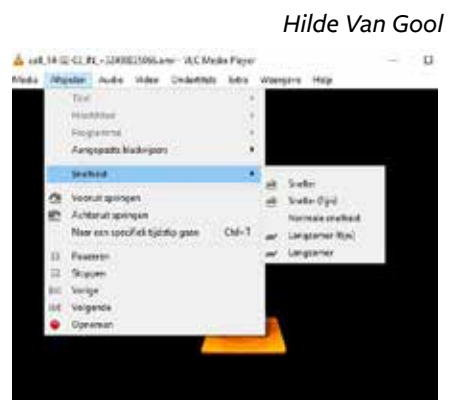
Hilde Van Gool

call_14-02-01_IN_+32400023596.amr - VLC Media Player

Media Afspelen Audio Video Ondertitels Extra Weergave Help

Titel
Hoofdstuk
Programma
Aangepaste bladwijzers

Snelheid

Vooruit springen
Achteruit springen
Naar een specifiek tijdstip gaan Ctrl+T

Pauzeren
Stoppen
Vorige
Volgende
Opnemen

Sneller
Sneller (fijn)
Normale snelheid
Langzamer (fijn)
Langzamer